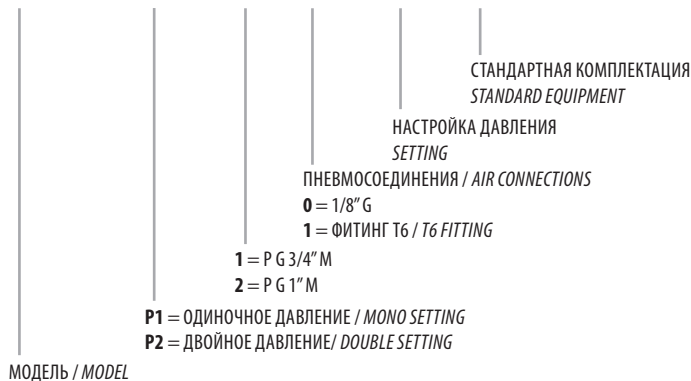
СТАНДАРТНАЯ КОМПЛЕКТАЦИЯ
STANDARD EQUIPMENT

НАСТРОЙКА ДАВЛЕНИЯ
SETTING

ПНЕВМОСОЕДИНЕНИЯ / AIR CONNECTIONS
**0** = 1/8" G
**1** = ФИТИНГ T6 / T6 FITTING

**1** = P G 3/4" M
**2** = P G 1" M

**P1** = ОДИНОЧНОЕ ДАВЛЕНИЕ / MONO SETTING
**P2** = ДВОЙНОЕ ДАВЛЕНИЕ/ DOUBLE SETTING

МОДЕЛЬ / MODEL